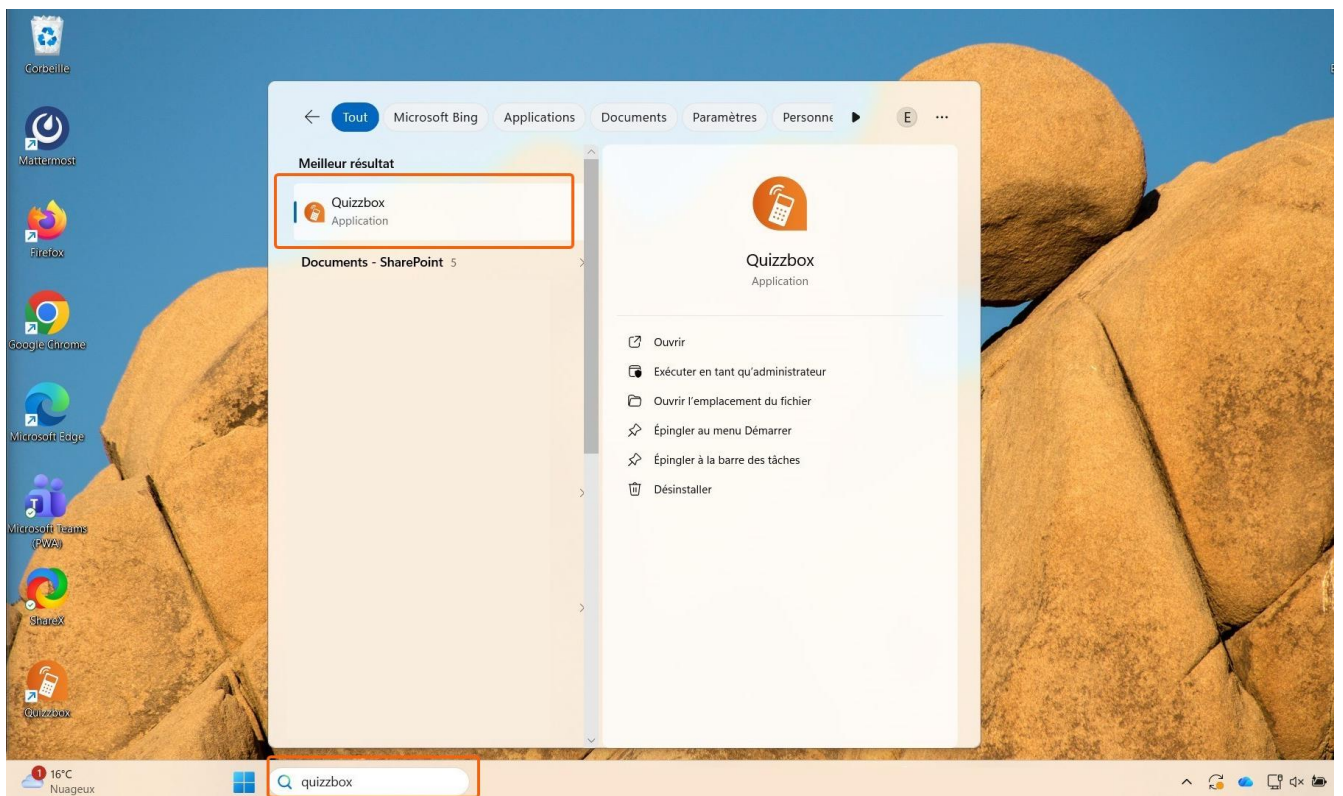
Corbeille

Mattermost

Firefox

Google Chrome

Microsoft Edge

Microsoft Teams (PWA)

ShareX

Quizzbox

Tout Microsoft Bing Applications Documents Paramètres Personne E ···

Meilleur résultat

Quizzbox
Application

Documents - SharePoint 5

Quizzbox
Application

Ouvrir

Exécuter en tant qu'administrateur

Ouvrir l'emplacement du fichier

Épingler au menu Démarrer

Épingler à la barre des tâches

Désinstaller

1 16°C
Nuageux

quizzbox